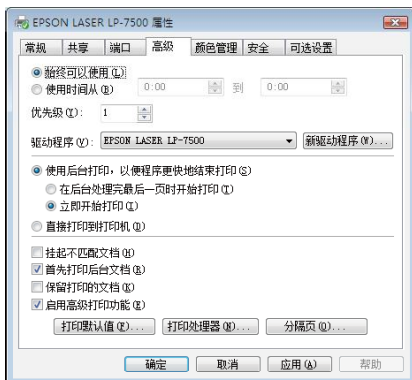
EPSON LASER LP-7500 属性

常规 | 共享 | 端口 | 高级 | 颜色管理 | 安全 | 可选设置

始终可以使用(L)
使用时间从(B) 0:00 到 0:00

优先级(Y): 1

驱动程序(V): EPSON LASER LP-7500 新驱动程序(W)...

使用后台打印，以便程序更快地结束打印(S)
在后台处理完最后一页时开始打印(T)
立即开始打印(I)

直接打印到打印机(D)

挂起不匹配文档(H)
首先打印后台文档(R)
保留打印的文档(K)
启用高级打印功能(E)

打印默认值(F)... 打印处理器(N)... 分隔页(O)...

确定 取消 应用(A) 帮助